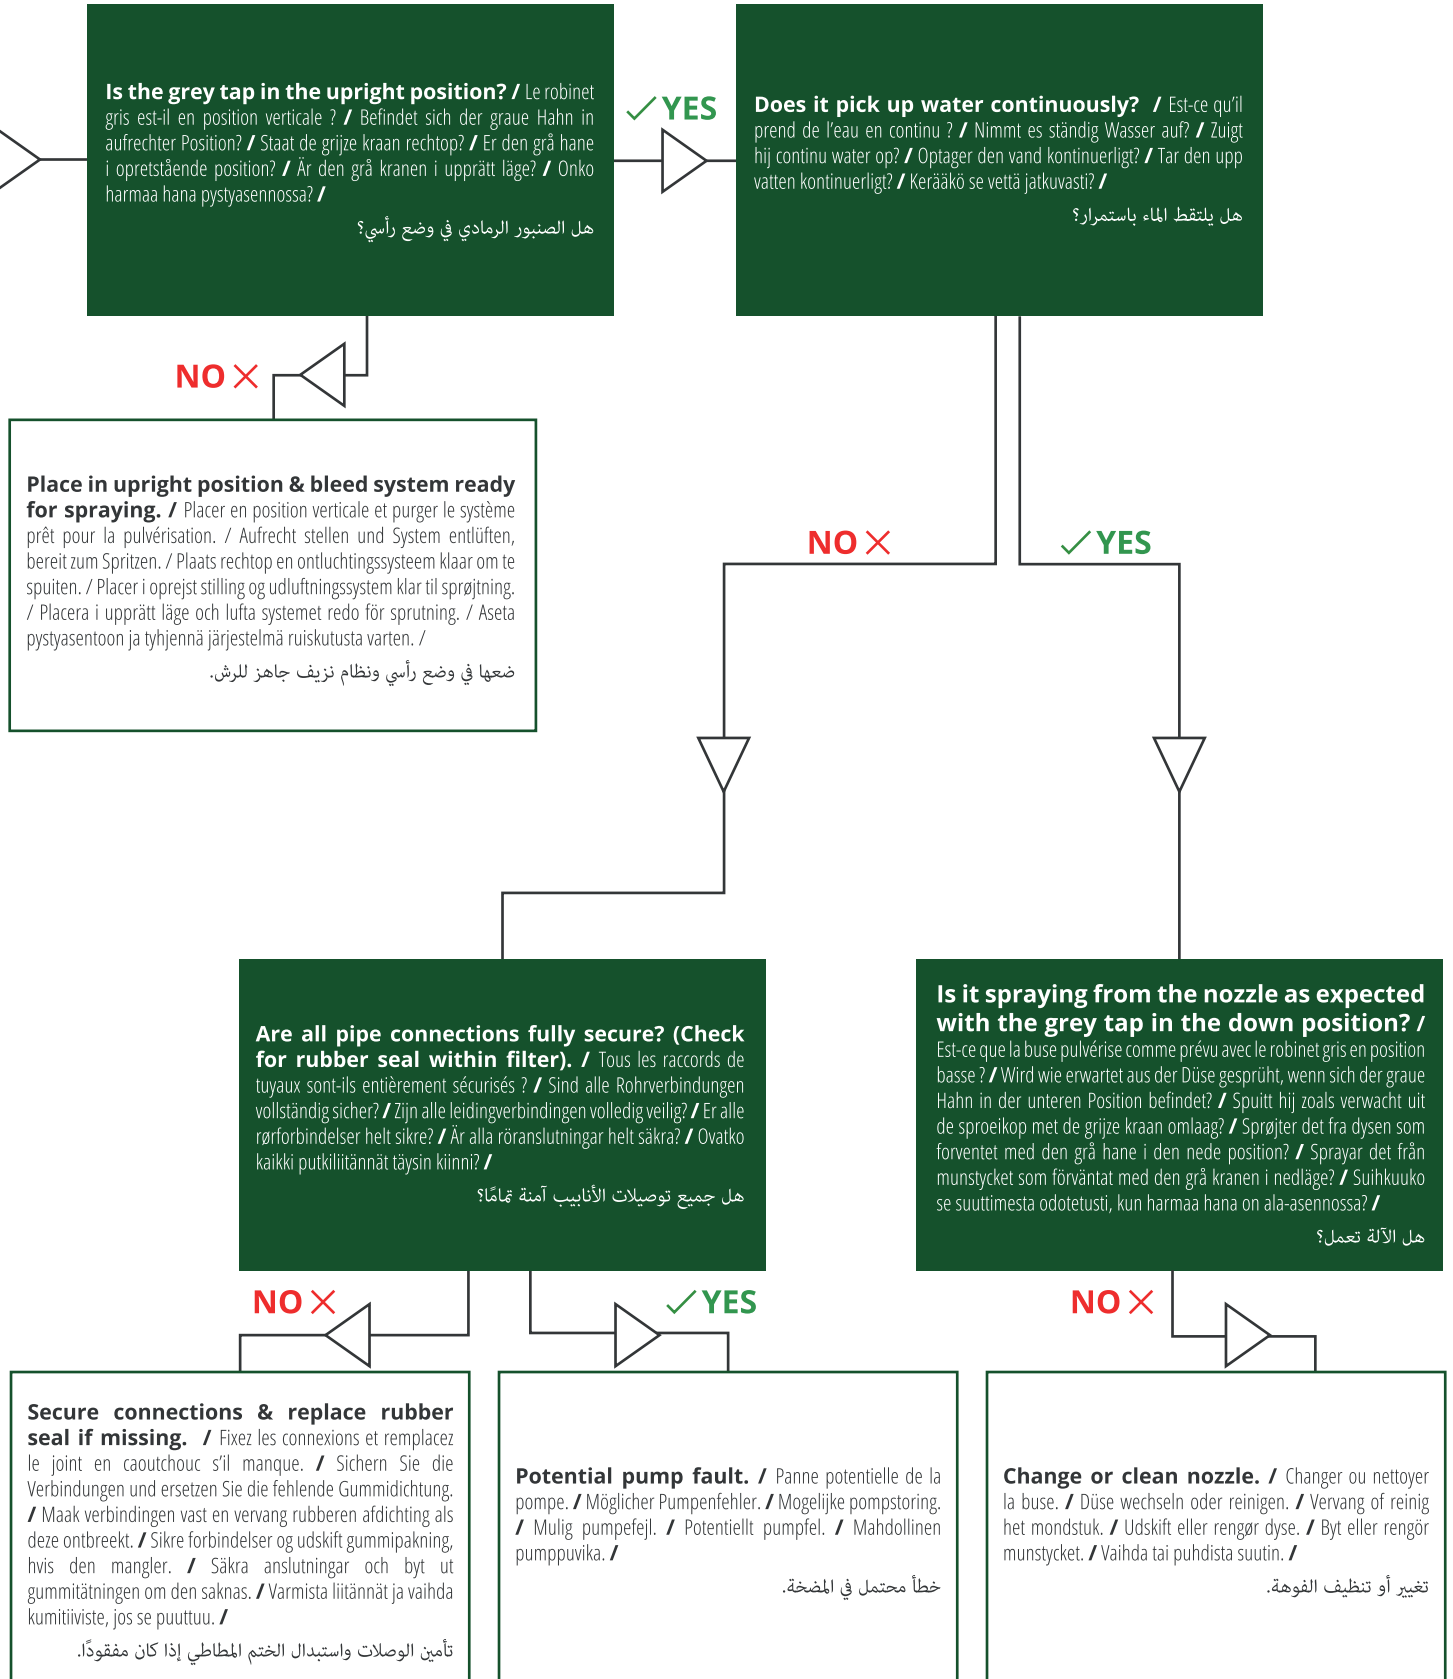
Is the grey tap in the upright position? / Le robinet gris est-il en position verticale ? / Befindet sich der graue Hahn in aufrechter Position? / Staat de grijze kraan rechtop? / Er den grå hane i opretstående position? / Är den grå kranen i upprätt läge? / Onko harmaa hana pystyasennossa? /

هل الصنبور الرمادي في وضع رأسي؟

✓ YES

Does it pick up water continuously? / Est-ce qu'il prend de l'eau en continu ? / Nimmt es ständig Wasser auf? / Zuigt hij continu water op? / Optager den vand kontinuerligt? / Tar den upp vatten kontinuerligt? / Keräääkö se vettä jatkuvasti? /

هل يلتقط الماء باستمرار؟

NO ✕

Place in upright position & bleed system ready for spraying. / Placer en position verticale et purger le système prêt pour la pulvérisation. / Aufrecht stellen und System entlüften, bereit zum Spritzen. / Plaats rechtop en ontluchtingssysteem klaar om te spuiten. / Placer i oprejst stilling og udluftningssystem klar til sprøjtning. / Placera i upprätt läge och lufta systemet redo för sprutning. / Aseta pystyasentoon ja tyhjennä järjestelmä ruiskutusta varten. /

ضعها في وضع رأسي ونظام نزيف جاهز للرش.

NO ✕

✓ YES

Are all pipe connections fully secure? (Check for rubber seal within filter). / Tous les raccords de tuyaux sont-ils entièrement sécurisés ? / Sind alle Rohrverbindungen vollständig sicher? / Zijn alle leidingverbindingen volledig veilig? / Er alle rørforbindelser helt sikre? / Är alla röranslutningar helt säkra? / Ovatko kaikki putkiliitännät täysin kiinni? /

هل جميع توصيلات الأنابيب آمنة تمامًا؟

Is it spraying from the nozzle as expected with the grey tap in the down position? / Est-ce que la buse pulvérise comme prévu avec le robinet gris en position basse ? / Wird wie erwartet aus der Düse gesprüht, wenn sich der graue Hahn in der unteren Position befindet? / Spuitt hij zoals verwacht uit de sproeikop met de grijze kraan omlaag? / Sprøjter det fra dysen som forventet med den grå hane i den nede position? / Sprayar det från munstycket som förväntat med den grå kranen i nedläge? / Suihkuuko se suuttimesta odotetusti, kun harmaa hana on ala-asennossa? /

هل الآلة تعمل؟

NO ✕

✓ YES

NO ✕

Secure connections & replace rubber seal if missing. / Fixez les connexions et remplacez le joint en caoutchouc s'il manque. / Sichern Sie die Verbindungen und ersetzen Sie die fehlende Gummidichtung. / Maak verbindingen vast en vervang rubberen afdichting als deze ontbreekt. / Sikre forbindelser og udskift gummipakning, hvis den mangler. / Säkra anslutningar och byt ut gummitätningen om den saknas. / Varmista liitännät ja vaihda kumitiiviste, jos se puuttuu. /

تأمين الوصلات واستبدال الختم المطاطي إذا كان مفقودًا.

Potential pump fault. / Panne potentielle de la pompe. / Möglicher Pumpenfehler. / Mogelijke pompstoring. / Mulig pumpefejl. / Potentiellt pumpfel. / Mahdollinen pumppuvika. /

خطأ محتمل في المضخة.

Change or clean nozzle. / Changer ou nettoyer la buse. / Düse wechseln oder reinigen. / Vervang of reinig het mondstuk. / Udskift eller rengør dyse. / Byt eller rengör munstycket. / Vaihda tai puhdista suutin. /

تغيير أو تنظيف الفوهة.